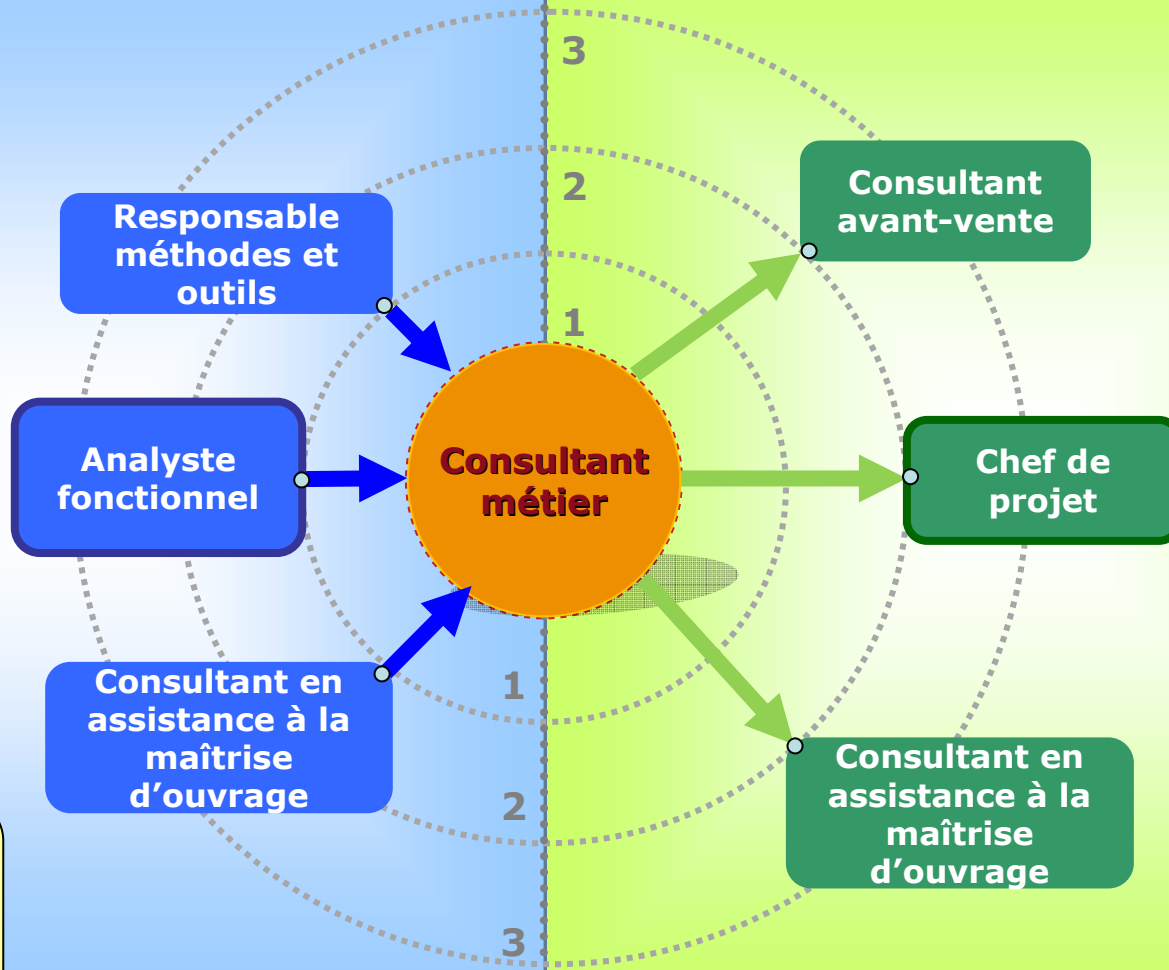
3

2

1

Responsable méthodes et outils

Analyste fonctionnel

Consultant en assistance à la maîtrise d’ouvrage

Consultant métier

Consultant avant-vente

Chef de projet

Consultant en assistance à la maîtrise d’ouvrage

1

2

3